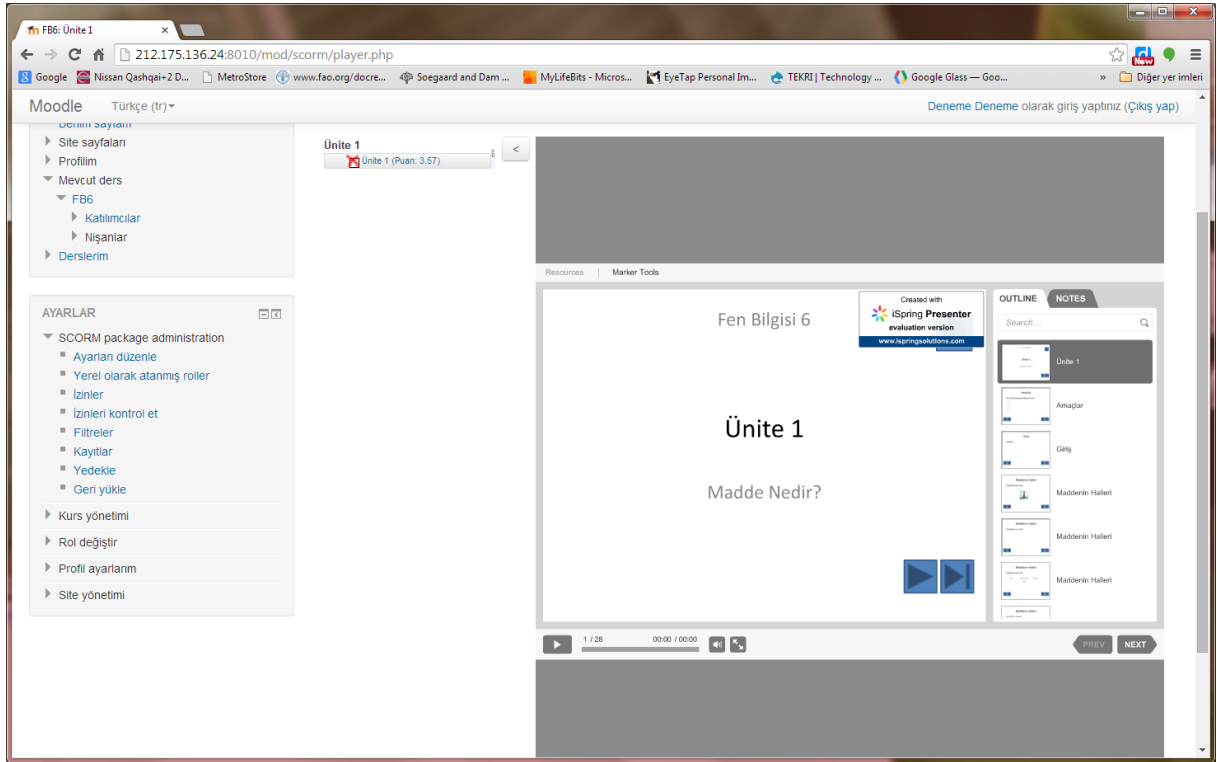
FB6: Ünite 1

212.175.136.24:8010/mod/scorm/player.php

Google Nissan Qashqai+2 D... MetroStore www.fao.org/docre... Soegaard and Dam ... MyLifeBits - Micros... EyeTap Personal Im... TEKRI | Technology ... Google Glass — Goo... » Diğer yer imleri

Moodle Türkçe (tr) Deneme Deneme olarak giriş yaptınız (Çıkış yap)

Benim sayfam
Site sayfaları
Profilim
Mevcut ders
FB6
Katılımcılar
Nişanlar
Derslerim

AYARLAR
SCORM package administration
Ayarları düzenle
Yerel olarak atanmış roller
İzinler
İzinleri kontrol et
Filtreler
Kayıtlar
Yedekle
Geri yükle
Kurs yönetimi
Rol değiştir
Profil ayarlarım
Site yönetimi

Ünite 1
Ünite 1 (Puan: 3.57)

Resources | Marker Tools

Created with iSpring Presenter evaluation version www.ispringsolutions.com

Fen Bilgisi 6

Ünite 1

Madde Nedir?

OUTLINE NOTES
Search...
Ünite 1
Amaçlar
Giriş
Maddenin Halleri
Maddenin Halleri
Maddenin Halleri

1 / 28 00:00 / 00:00 PREV NEXT